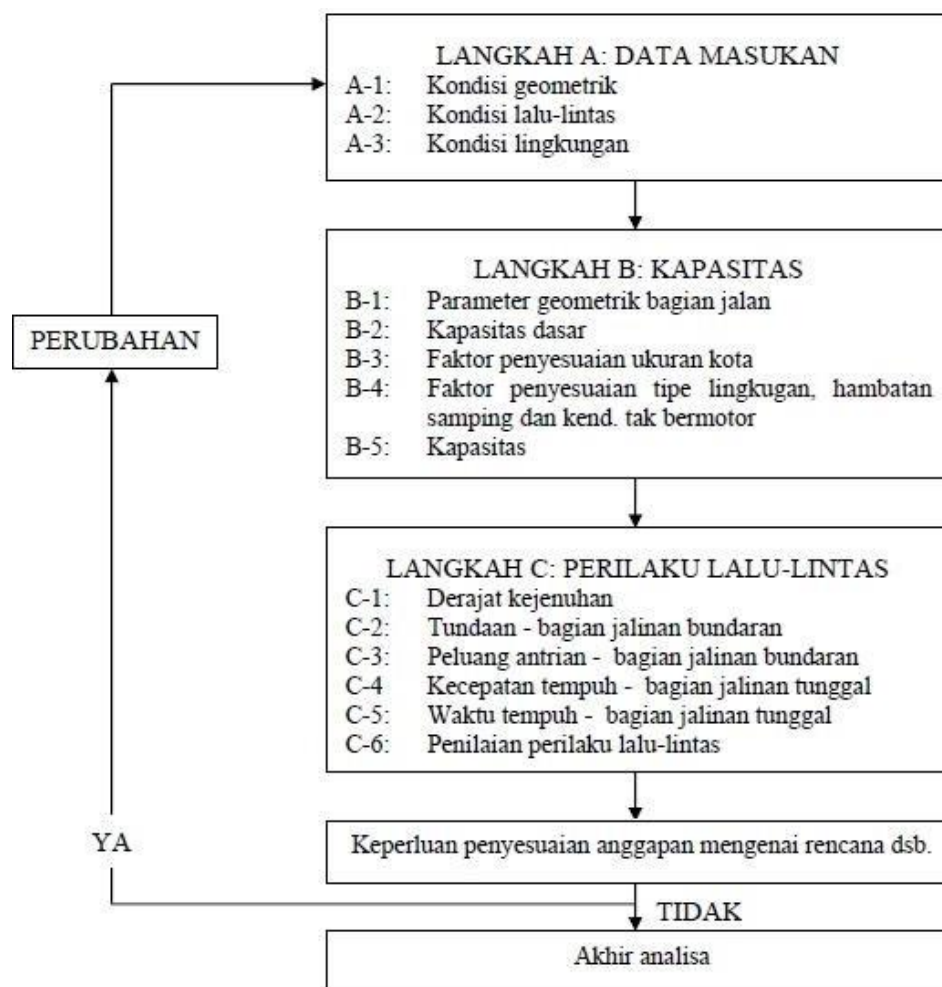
LANGKAH A: DATA MASUKAN
A-1: Kondisi geometrik
A-2: Kondisi lalu-lintas
A-3: Kondisi lingkungan

LANGKAH B: KAPASITAS
B-1: Parameter geometrik bagian jalan
B-2: Kapasitas dasar
B-3: Faktor penyesuaian ukuran kota
B-4: Faktor penyesuaian tipe lingkugan, hambatan samping dan kend. tak bermotor
B-5: Kapasitas

PERUBAHAN

LANGKAH C: PERILAKU LALU-LINTAS
C-1: Derajat kejenuhan
C-2: Tundaan - bagian jalinan bundaran
C-3: Peluang antrian - bagian jalinan bundaran
C-4 Kecepatan tempuh - bagian jalinan tunggal
C-5: Waktu tempuh - bagian jalinan tunggal
C-6: Penilaian perilaku lalu-lintas

YA

Keperluan penyesuaian anggapan mengenai rencana dsb.

TIDAK

Akhir analisa